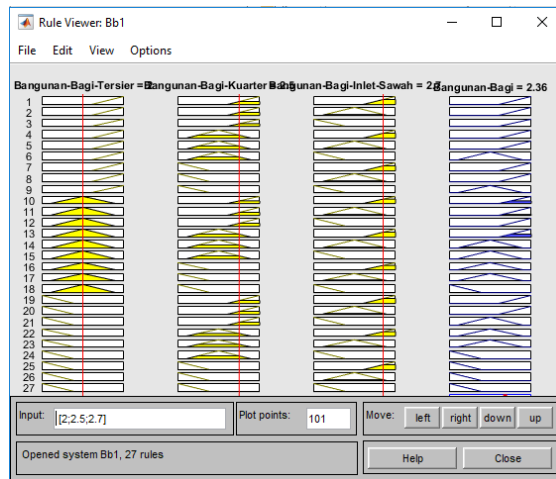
Rule Viewer: Bb1

File Edit View Options

Bangunan-Bagi-Tersier = 2

Bangunan-Bagi-Kuarter = 2.5

Bangunan-Bagi-Inlet-Sawah = 2.7

Bangunan-Bagi = 2.36

1
2
3
4
5
6
7
8
9
10
11
12
13
14
15
16
17
18
19
20
21
22
23
24
25
26
27

Input: [2;2.5;2.7]

Plot points: 101

Move: left right down up

Opened system Bb1, 27 rules

Help Close